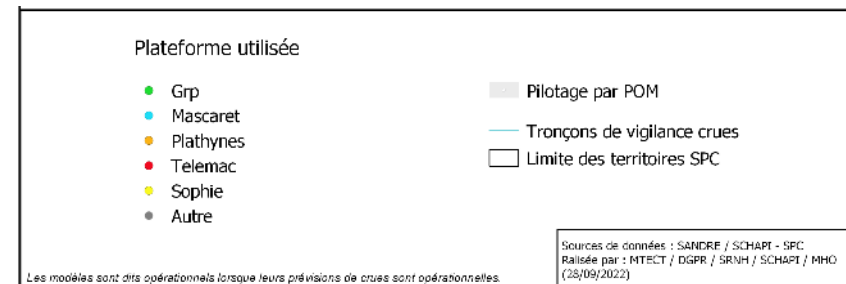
Plateforme utilisée

Grp
Mascaret
Plathynes
Telemac
Sophie
Autre

Pilotage par POM

Tronçons de vigilance crues

Limite des territoires SPC

Sources de données : SANDRE / SCHAPI - SPC
Réalisée par : MTECT / DGPR / SRNH / SCHAPI / MHO
(28/09/2022)

Les modèles sont dits opérationnels lorsque leurs prévisions de crues sont opérationnelles.